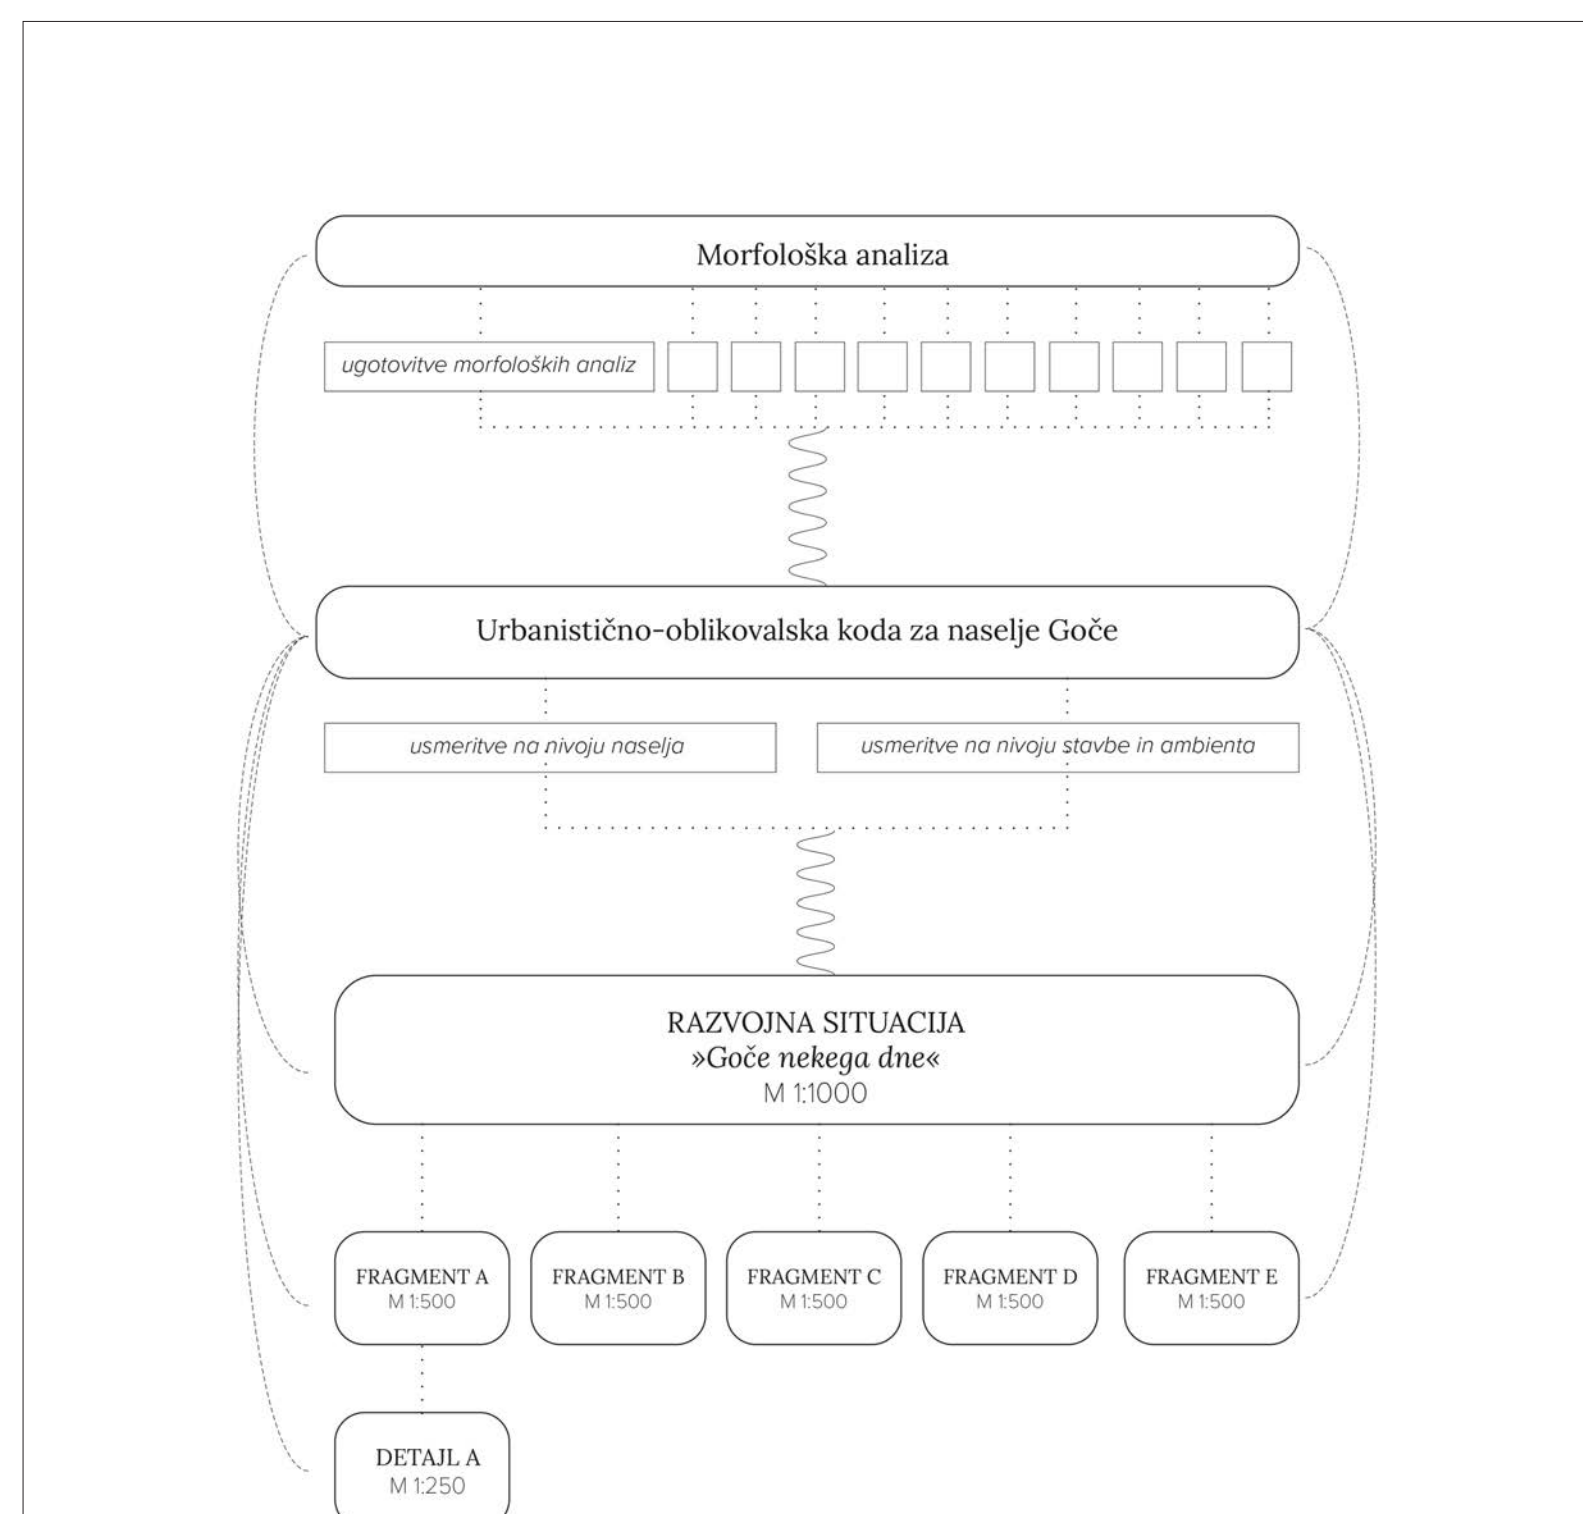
Morfološka analiza

ugotovitve morfoloških analiz

Urbanistično-oblikovalska koda za naselje Goče

usmeritve na nivoju naselja

usmeritve na nivoju stavbe in ambienta

RAZVOJNA SITUACIJA
»Goče nekega dne«
M 1:1000

FRAGMENT A
M 1:500

FRAGMENT B
M 1:500

FRAGMENT C
M 1:500

FRAGMENT D
M 1:500

FRAGMENT E
M 1:500

DETAJL A
M 1:250